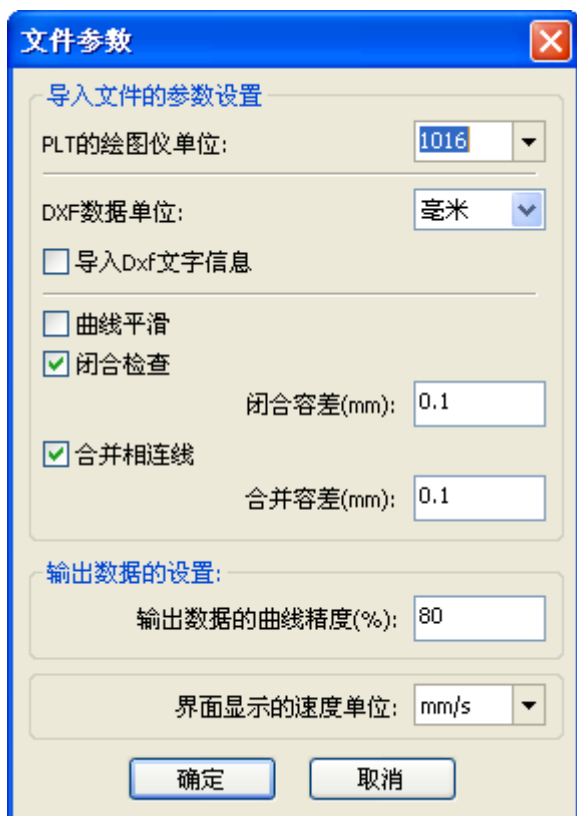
文件参数

导入文件的参数设置

PLT的绘图仪单位: 1016

DXF数据单位: 毫米

导入Dxf文字信息

曲线平滑

闭合检查

闭合容差(mm): 0.1

合并相连线

合并容差(mm): 0.1

输出数据的设置:

输出数据的曲线精度(%): 80

界面显示的速度单位: mm/s

确定 取消